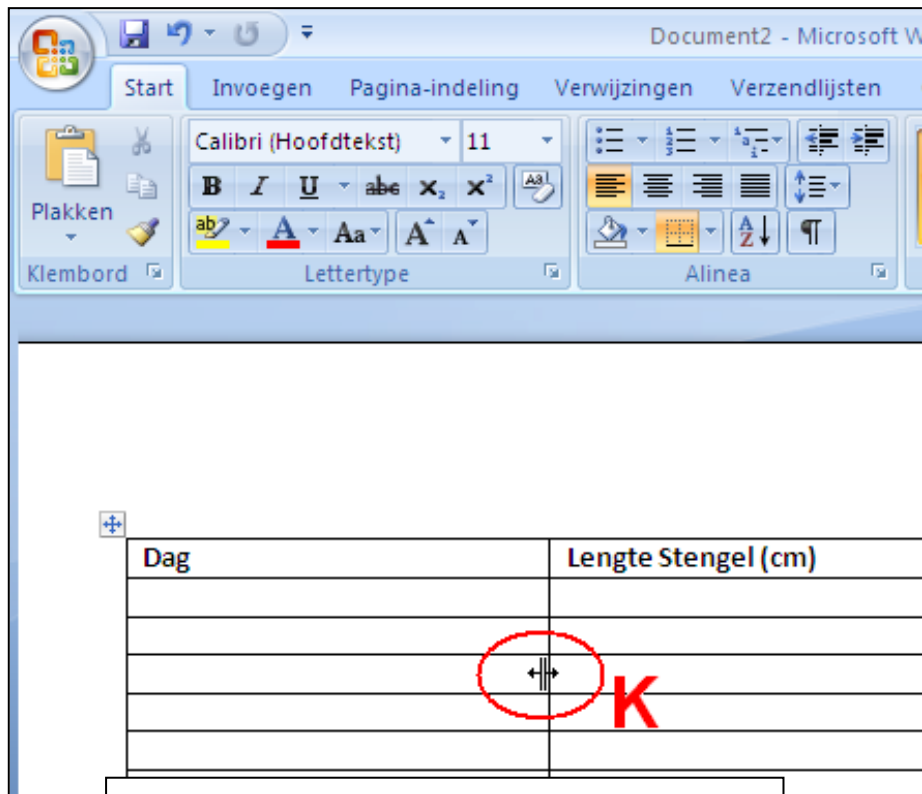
Document2 - Microsoft W

Start Invoegen Pagina-indeling Verwijzingen Verzendlijsten

Plakken

Klembord

Calibri (Hoofdtekst) 11

B I U abe $x_2$ $x^2$

Aa A A

Lettertype

Alinea

| Dag | Lengte Stengel (cm) |
|---|---|
| | |
| | |
| | |
| | |
| | |

K